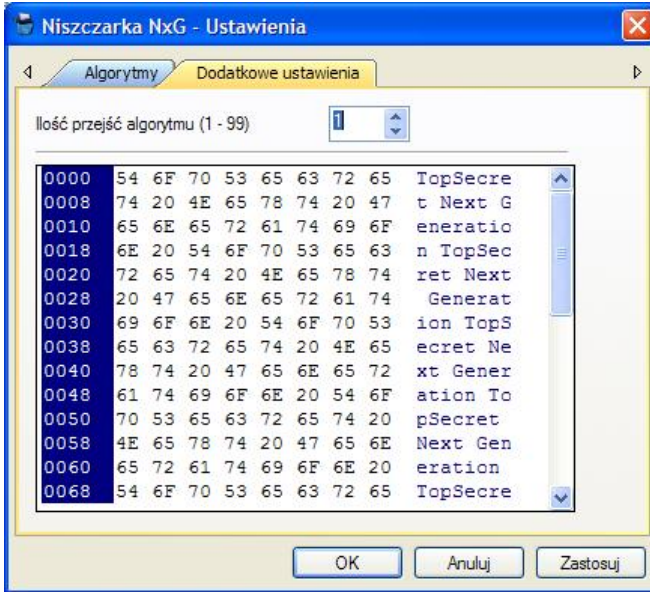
Niszczarka NxG - Ustawienia

Algorytmy | Dodatkowe ustawienia

Ilość przejść algorytmu (1 - 99) 1

| | | |
|---|---|---|
| 0000 | 54 6F 70 53 65 63 72 65 | TopSecre |
| 0008 | 74 20 4E 65 78 74 20 47 | t Next G |
| 0010 | 65 6E 65 72 61 74 69 6F | eneratio |
| 0018 | 6E 20 54 6F 70 53 65 63 | n TopSec |
| 0020 | 72 65 74 20 4E 65 78 74 | ret Next |
| 0028 | 20 47 65 6E 65 72 61 74 | Generat |
| 0030 | 69 6F 6E 20 54 6F 70 53 | ion TopS |
| 0038 | 65 63 72 65 74 20 4E 65 | ecret Ne |
| 0040 | 78 74 20 47 65 6E 65 72 | xt Gener |
| 0048 | 61 74 69 6F 6E 20 54 6F | ation To |
| 0050 | 70 53 65 63 72 65 74 20 | pSecret |
| 0058 | 4E 65 78 74 20 47 65 6E | Next Gen |
| 0060 | 65 72 61 74 69 6F 6E 20 | eration |
| 0068 | 54 6F 70 53 65 63 72 65 | TopSecre |

OK Anuluj Zastosuj